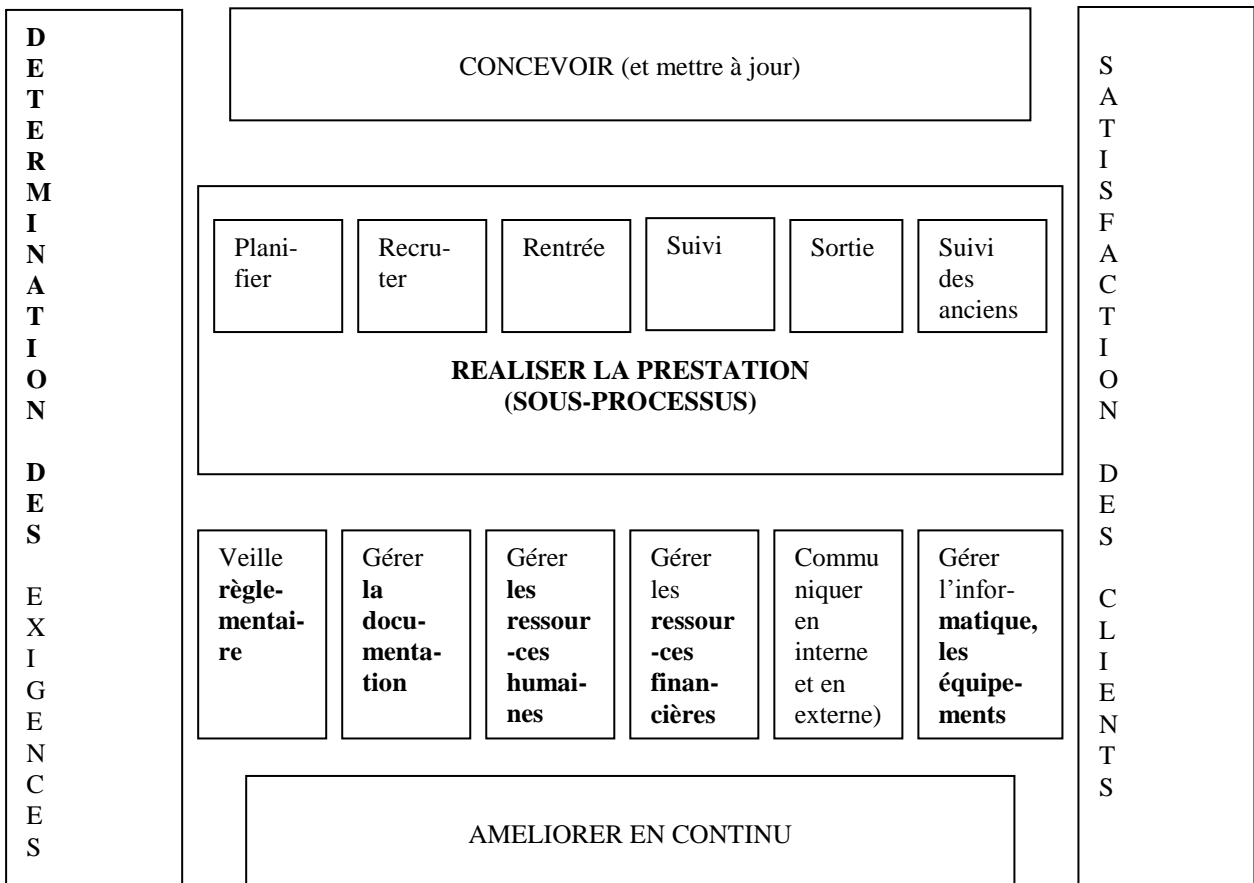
DETERMINATION DES EXIGENCES

CONCEVOIR (et mettre à jour)

Planifier

Recruter

Rentrée

Suivi

Sortie

Suivi des anciens

**REALISER LA PRESTATION (SOUS-PROCESSUS)**

Veille **règlementaire**

Gérer **la documentation**

Gérer **les ressour-ces humaines**

Gérer les **ressour-ces financières**

Communiquer en interne et en externe)

Gérer l'infor**matique, les équipements**

AMELIORER EN CONTINU

SATISFACTION DES CLIENTS